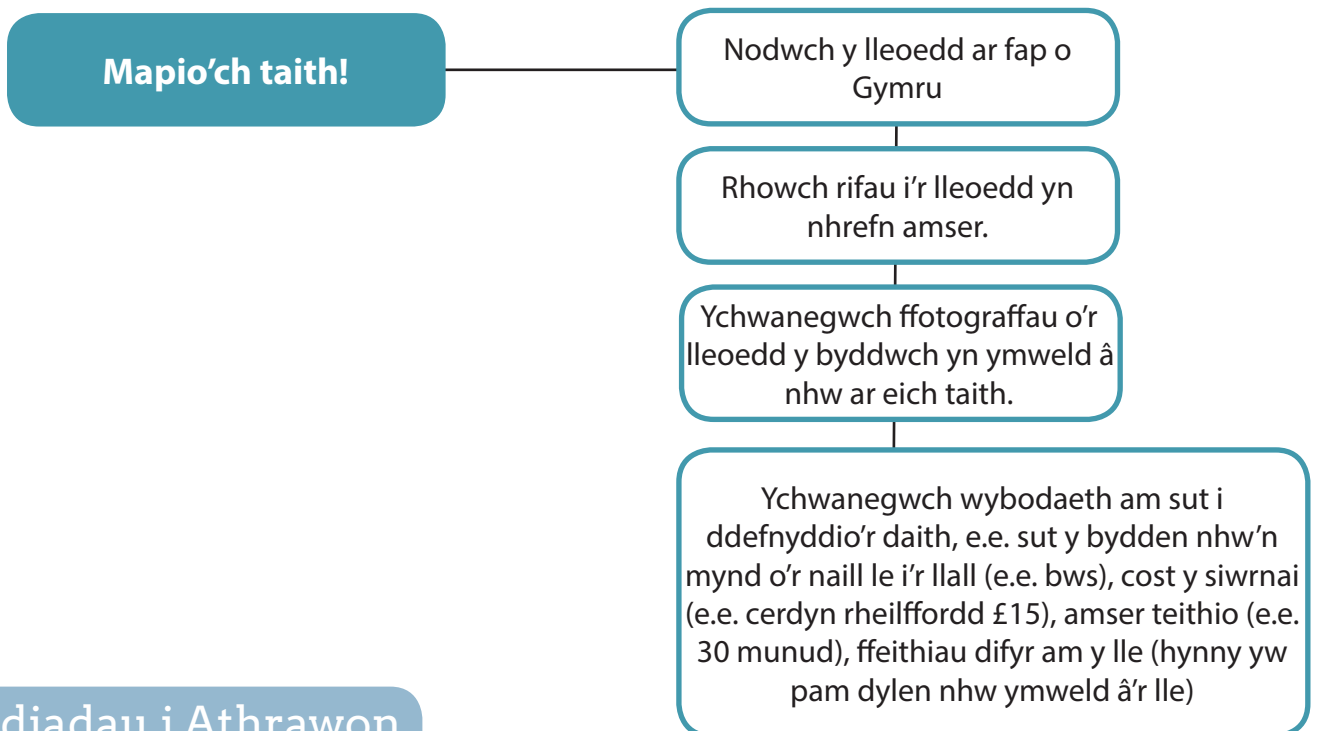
Mapio'ch taith!

Nodwch y lleoedd ar fap o Gymru

Rhowch rifau i'r lleoedd yn nhrefn amser.

Ychwanegwch ffotograffau o'r lleoedd y byddwch yn ymweld â nhw ar eich taith.

Ychwanegwch wybodaeth am sut i ddefnyddio'r daith, e.e. sut y bydden nhw'n mynd o'r naill le i'r llall (e.e. bws), cost y siwrnai (e.e. cerdyn rheilffordd £15), amser teithio (e.e. 30 munud), ffeithiau difyr am y lle (hynny yw pam dylen nhw ymweld â'r lle)

diadau i Athrawon